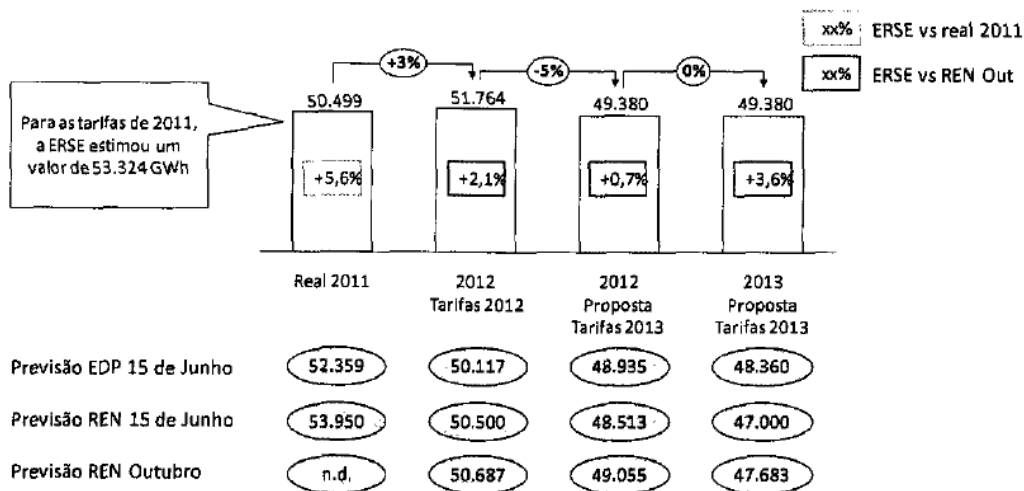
xx% ERSE vs real 2011

xx% ERSE vs REN Out

Para as tarifas de 2011, a ERSE estimou um valor de 53.324 GWh

+3%

-5%

0%

50.499

+5,6%

51.764

+2,1%

49.380

+0,7%

49.380

+3,6%

Real 2011

2012 Tarifas 2012

2012 Proposta Tarifas 2013

2013 Proposta Tarifas 2013

| | | | | |
|---|---|---|---|---|
| Previsão EDP 15 de Junho | 52.359 | 50.117 | 48.935 | 48.360 |
| Previsão REN 15 de Junho | 53.950 | 50.500 | 48.513 | 47.000 |
| Previsão REN Outubro | n.d. | 50.687 | 49.055 | 47.683 |